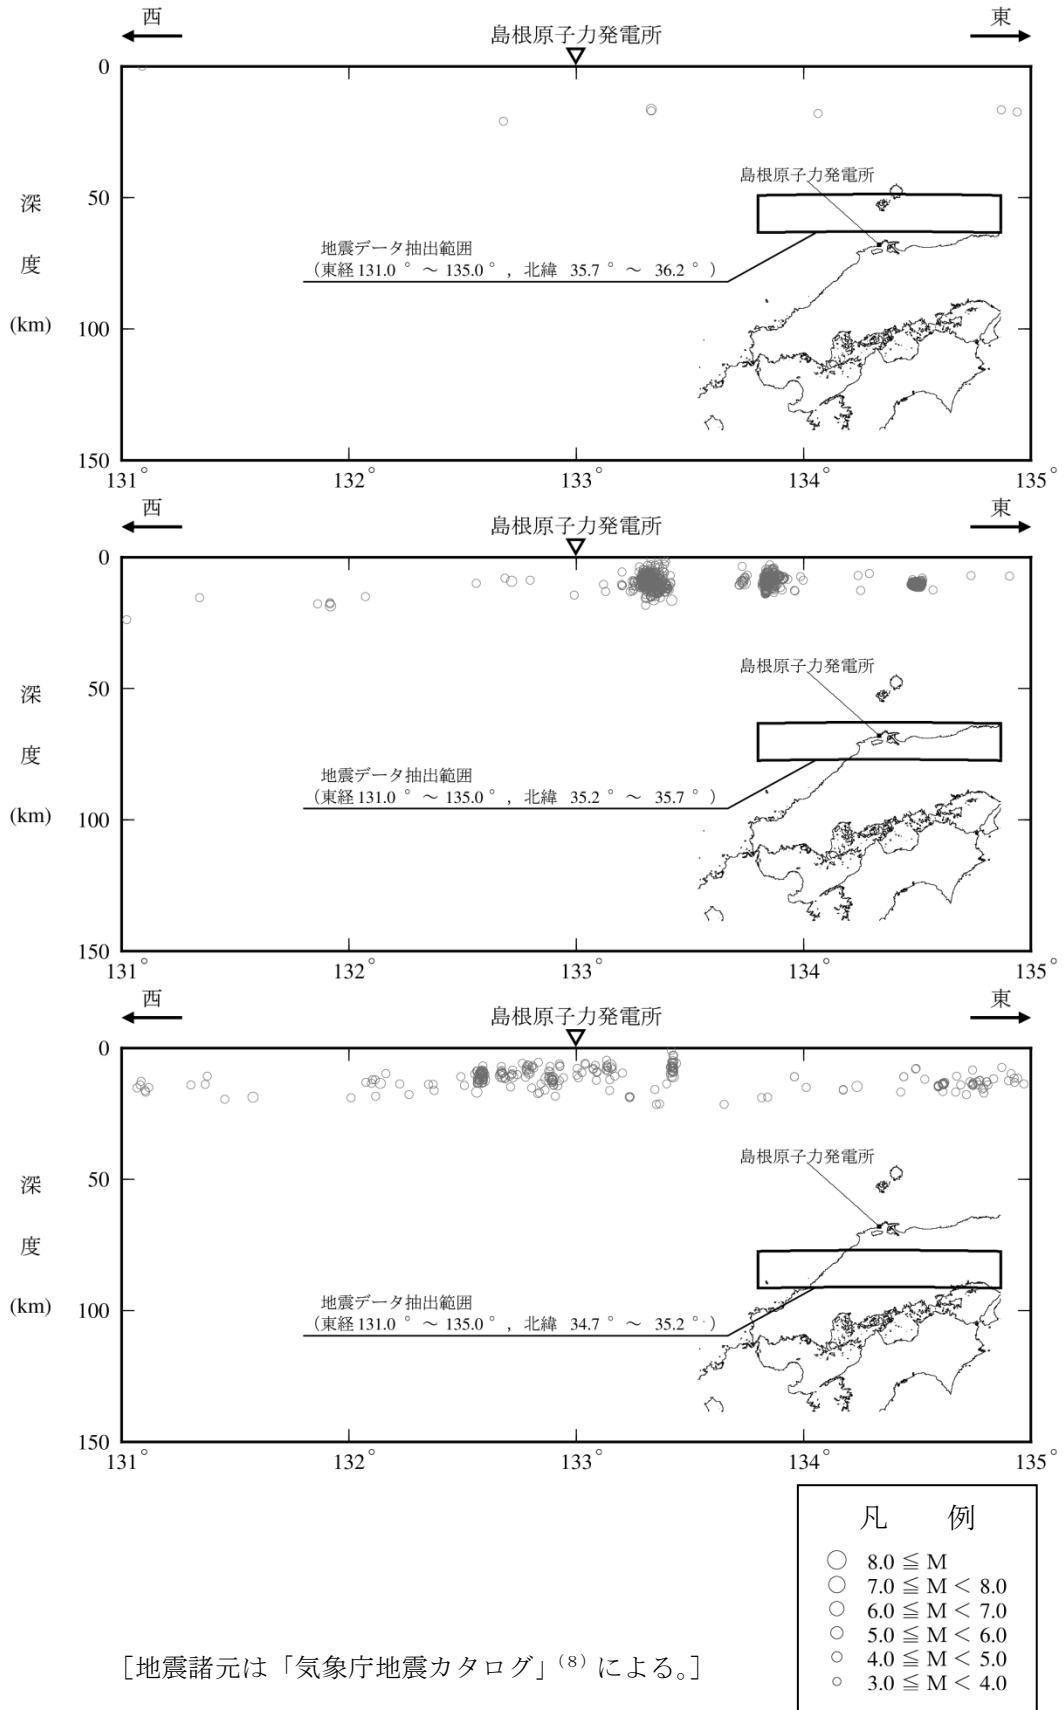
西

島根原子力発電所

東

0
50
100
150

深

度

(km)

島根原子力発電所

地震データ抽出範囲
（東経 131.0° ～ 135.0°，北緯 35.7° ～ 36.2°）

131°
132°
133°
134°
135°

西

島根原子力発電所

東

0
50
100
150

深

度

(km)

島根原子力発電所

地震データ抽出範囲
（東経 131.0° ～ 135.0°，北緯 35.2° ～ 35.7°）

131°
132°
133°
134°
135°

西

島根原子力発電所

東

0
50
100
150

深

度

(km)

島根原子力発電所

地震データ抽出範囲
（東経 131.0° ～ 135.0°，北緯 34.7° ～ 35.2°）

131°
132°
133°
134°
135°

凡　例

$8.0 \leqq M$
$7.0 \leqq M < 8.0$
$6.0 \leqq M < 7.0$
$5.0 \leqq M < 6.0$
$4.0 \leqq M < 5.0$
$3.0 \leqq M < 4.0$

［地震諸元は「気象庁地震カタログ」$^{(8)}$による。］